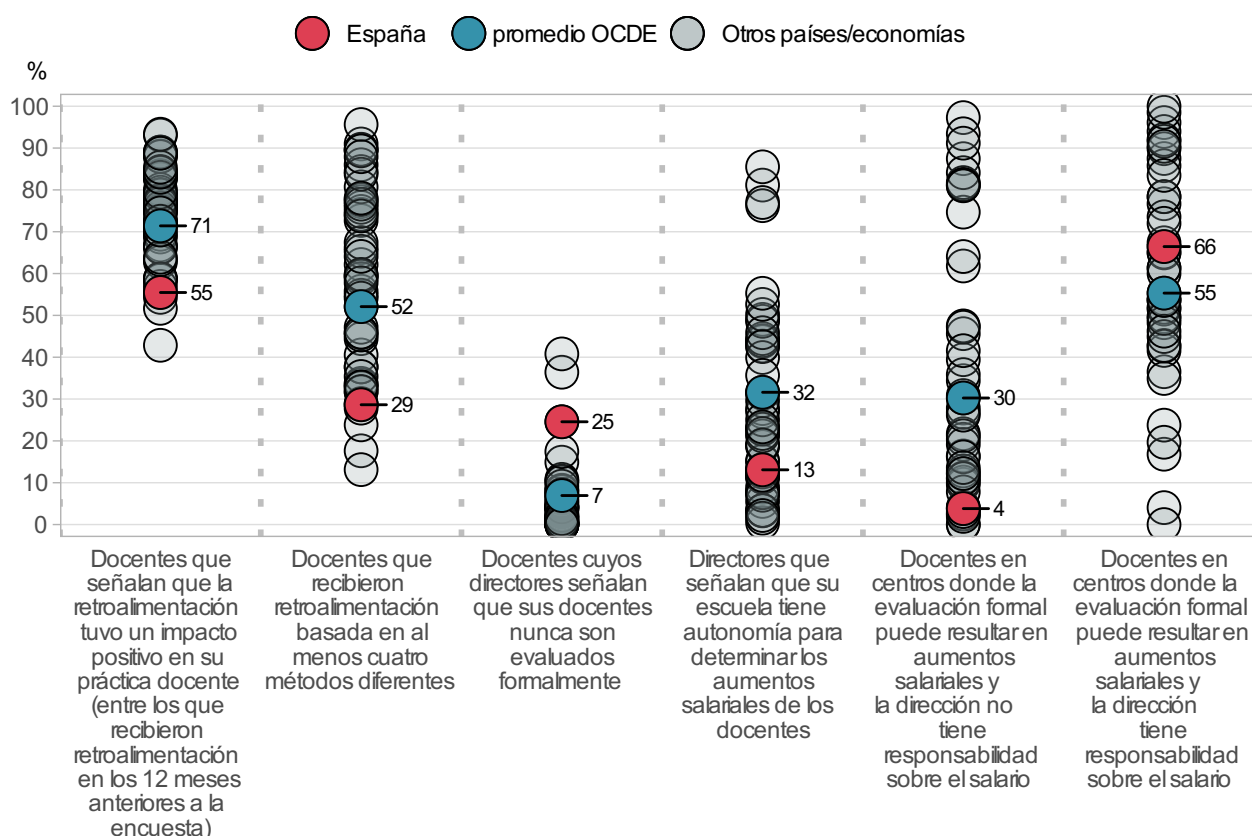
España promedio OCDE Otros países/economías

%

100
90
80
70
60
50
40
30
20
10
0

71
55
52
29
25
7
32
13
30
4
66
55

Docentes que señalan que la retroalimentación tuvo un impacto positivo en su práctica docente (entre los que recibieron retroalimentación en los 12 meses anteriores a la encuesta)

Docentes que recibieron retroalimentación basada en al menos cuatro métodos diferentes

Docentes cuyos directores señalan que sus docentes nunca son evaluados formalmente

Directores que señalan que su escuela tiene autonomía para determinar los aumentos salariales de los docentes

Docentes en centros donde la evaluación formal puede resultar en aumentos salariales y la dirección no tiene responsabilidad sobre el salario

Docentes en centros donde la evaluación formal puede resultar en aumentos salariales y la dirección tiene responsabilidad sobre el salario